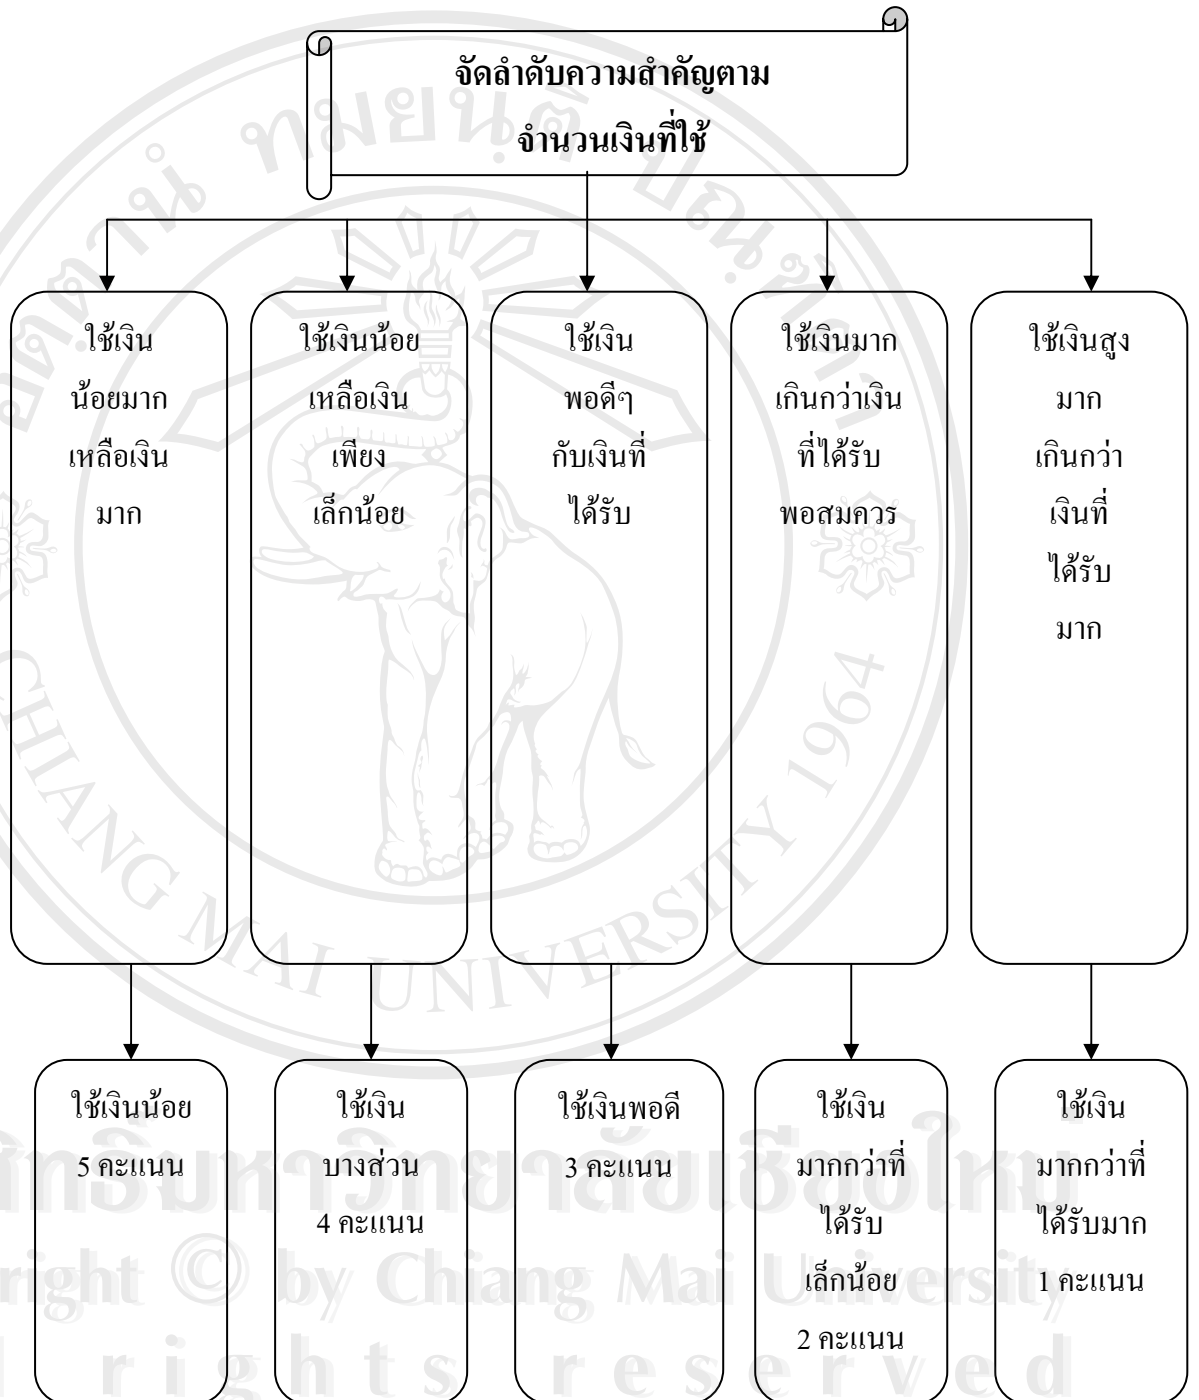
จัดลำดับความสำคัญตาม
จำนวนเงินที่ใช้

ใช้เงิน น้อยมาก เหลือเงิน มาก

ใช้เงินน้อย เหลือเงิน เพียง เล็กน้อย

ใช้เงิน พอดีๆ กับเงินที่ ได้รับ

ใช้เงินมาก เกินกว่าเงิน ที่ได้รับ พอสมควร

ใช้เงินสูง มาก เกินกว่า เงินที่ ได้รับ มาก

ใช้เงินน้อย 5 คะแนน

ใช้เงิน บางส่วน 4 คะแนน

ใช้เงินพอดี 3 คะแนน

ใช้เงิน มากกว่าที่ ได้รับ เล็กน้อย 2 คะแนน

ใช้เงิน มากกว่าที่ ได้รับมาก 1 คะแนน

ลิขสิทธิ์มหาวิทยาลัยเชียงใหม่
Copyright © by Chiang Mai University
All rights reserved

CHIANG MAI UNIVERSITY 1964